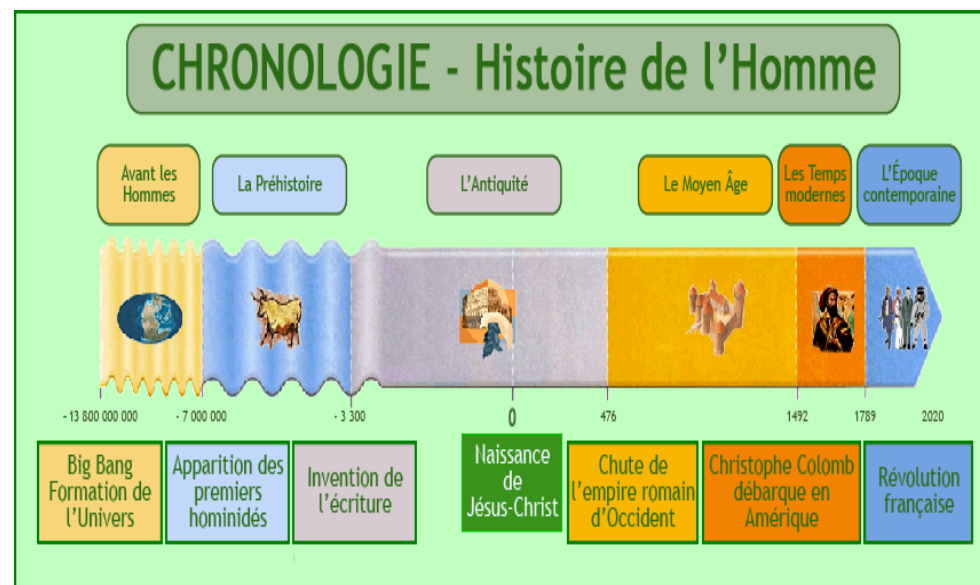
CHRONOLOGIE - Histoire de l'Homme

Avant les Hommes

La Préhistoire

L'Antiquité

Le Moyen Âge

Les Temps modernes

L'Époque contemporaine

- 13 800 000 000

- 7 000 000

- 3 300

0

476

1492

1789

2020

Big Bang Formation de l'Univers

Apparition des premiers hominidés

Invention de l'écriture

Naissance de Jésus-Christ

Chute de l'empire romain d'Occident

Christophe Colomb débarque en Amérique

Révolution française